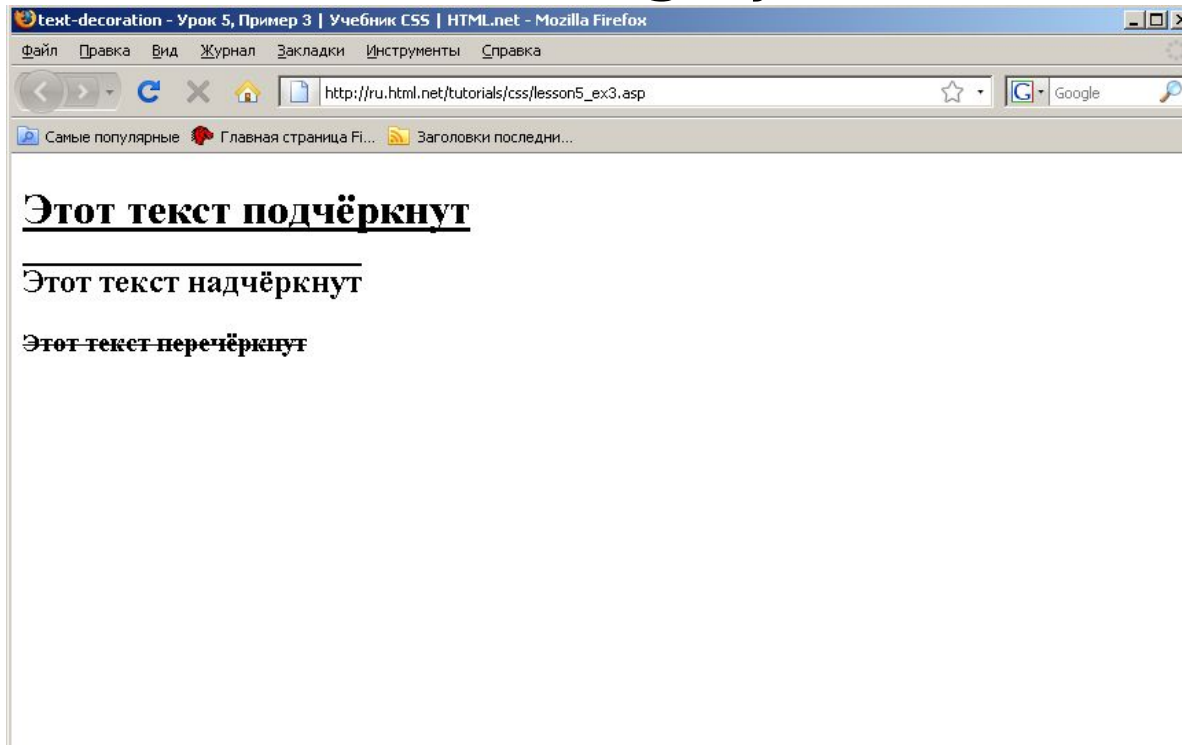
text-decoration - Урок 5, Пример 3 | Учебник CSS | HTML.net - Mozilla Firefox

Файл Правка Вид Журнал Закладки Инструменты Справка

http://ru.html.net/tutorials/css/lesson5_ex3.asp

Google

Самые популярные Главная страница Fi... Заголовки последни...

Этот текст подчёркнут

Этот текст надчёркнут

Этот текст перечёркнут